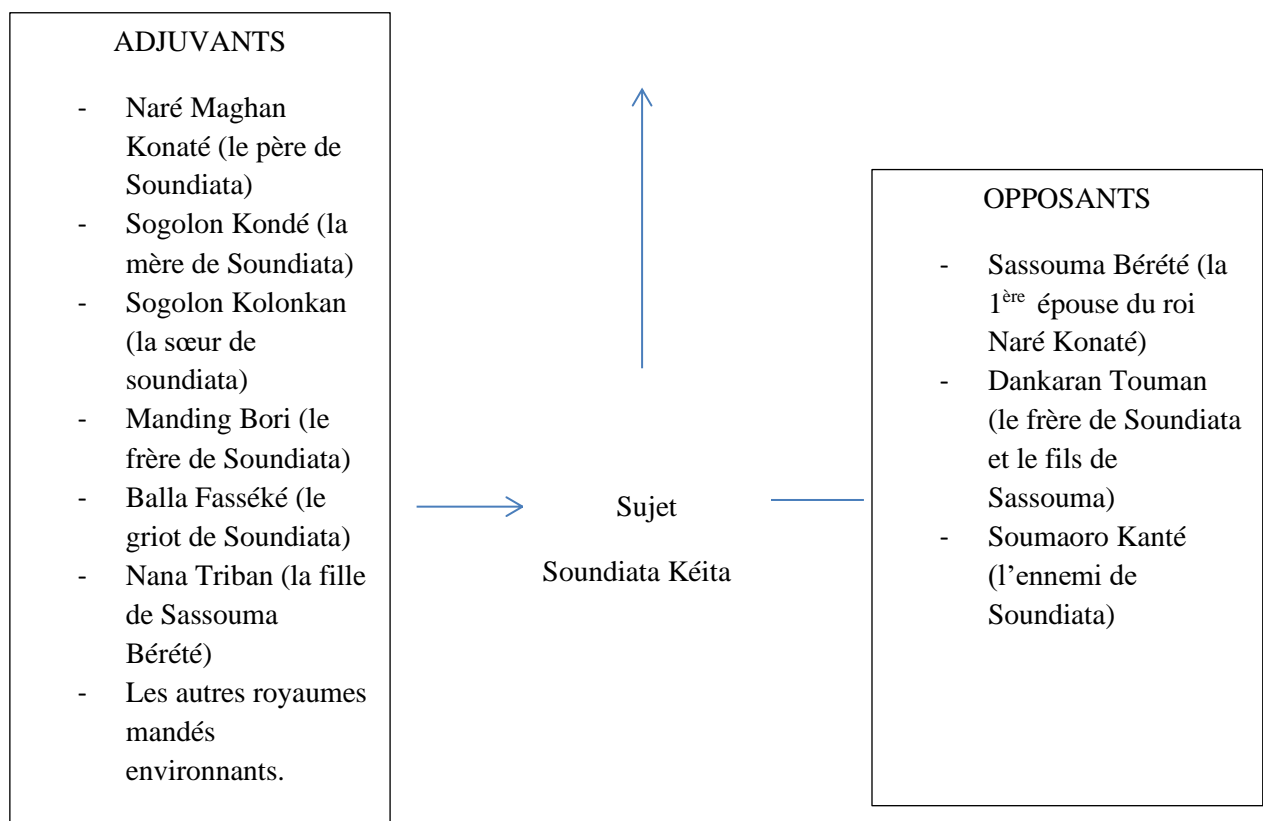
ADJUVANTS

- Naré Maghan Konaté (le père de Soundiata)
- Sogolon Kondé (la mère de Soundiata)
- Sogolon Kolonkan (la sœur de soundiata)
- Manding Bori (le frère de Soundiata)
- Balla Fasséké (le griot de Soundiata)
- Nana Triban (la fille de Sassouma Bérété)
- Les autres royaumes mandés environnants.

Sujet

Soundiata Kéita

OPPOSANTS

- Sassouma Bérété (la $1^{ère}$ épouse du roi Naré Konaté)
- Dankaran Touman (le frère de Soundiata et le fils de Sassouma)
- Soumaoro Kanté (l'ennemi de Soundiata)